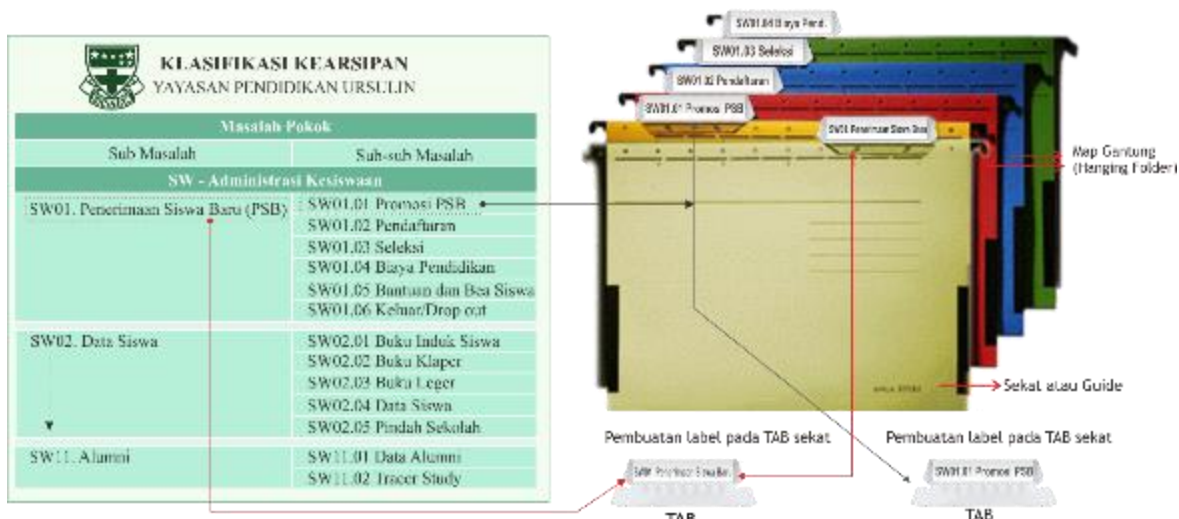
KLASIFIKASI KEARSIPAN
YAYASAN PENDIDIKAN URSULIN

| Masalah Pokok | |
|---|---|
| Sub Masalah | Sub-sub Masalah |
| SW - Administrasi Kesiswaan | |
| SW01. Penerimaan Siswa Baru (PSB) | SW01.01 Promosi PSB |
| | SW01.02 Pendaftaran |
| | SW01.03 Seleksi |
| | SW01.04 Biaya Pendidikan |
| | SW01.05 Bantuan dan Bea Siswa |
| | SW01.06 Keluar/Drop out |
| SW02. Data Siswa | SW02.01 Buku Induk Siswa |
| | SW02.02 Buku Klaper |
| | SW02.03 Buku Leger |
| | SW02.04 Data Siswa |
| | SW02.05 Pindah Sekolah |
| SW11. Alumni | SW11.01 Data Alumni |
| | SW11.02 Tracer Study |

SW01.04 Biaya Pend.
SW01.03 Seleksi
SW01.02 Pendaftaran
SW01.01 Promosi PSB
SW01 Penerimaan Siswa Baru

Map Gantung (Hanging Folder)

Sekat atau Guide

Pembuatan label pada TAB sekat
SW Penerimaan Siswa Baru
TAB

Pembuatan label pada TAB sekat
SW01.01 Promosi PSB
TAB